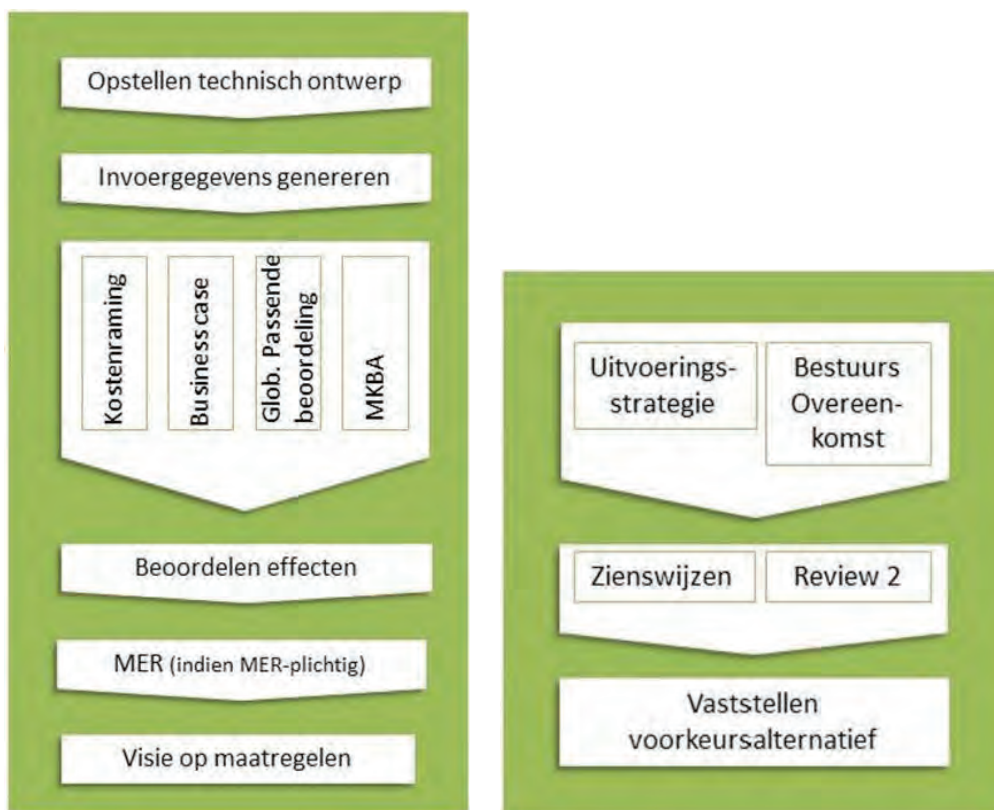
Opstellen technisch ontwerp

Invoergegevens genereren

Kostenraming

Business case

Glob. Passende beoordeling

MKBA

Beoordelen effecten

MER (indien MER-plichtig)

Visie op maatregelen

Uitvoeringsstrategie

Bestuurs Overeenkomst

Zienswijzen

Review 2

Vaststellen voorkeursalternatief